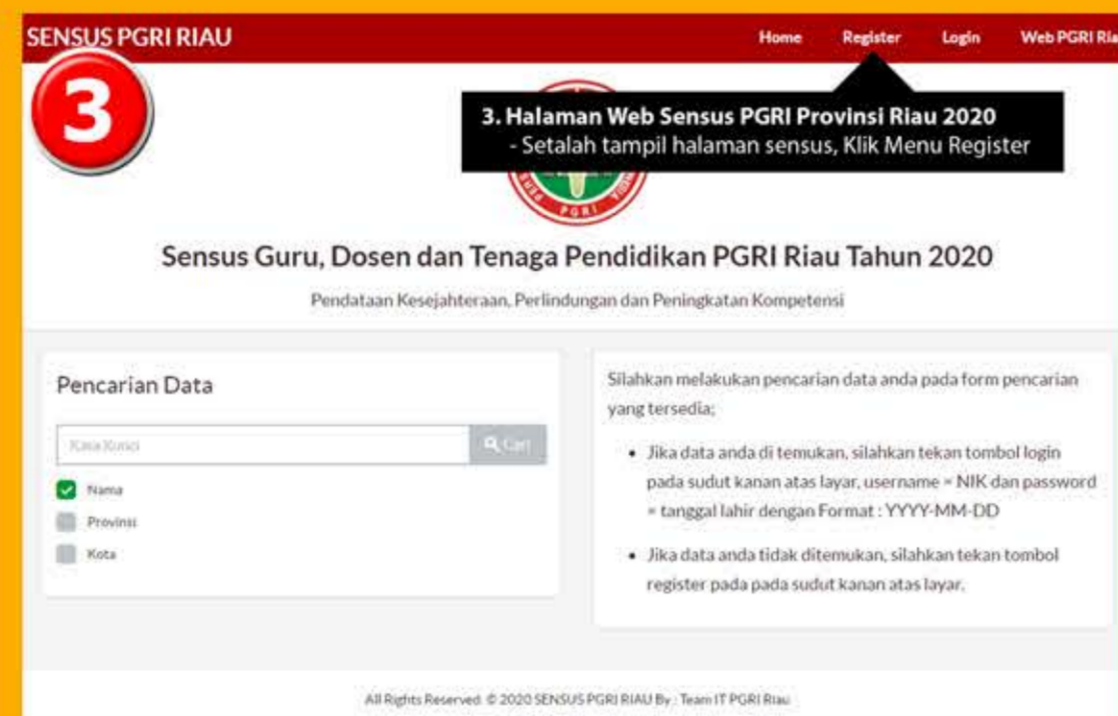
SENSUS PGRI RIAU

Home Register Login Web PGRI Ria

3

3. Halaman Web Sensus PGRI Provinsi Riau 2020
- Setalah tampil halaman sensus, Klik Menu Register

PGRI

Sensus Guru, Dosen dan Tenaga Pendidikan PGRI Riau Tahun 2020

Pendataan Kesejahteraan, Perlindungan dan Peningkatan Kompetensi

Pencarian Data

Kata Kunci

Cari

Nama

Provinsi

Kota

Silahkan melakukan pencarian data anda pada form pencarian yang tersedia;

- Jika data anda di temukan, silahkan tekan tombol login pada sudut kanan atas layar, username = NIK dan password = tanggal lahir dengan Format : YYYY-MM-DD
- Jika data anda tidak ditemukan, silahkan tekan tombol register pada pada sudut kanan atas layar.

All Rights Reserved © 2020 SENSUS PGRI RIAU By : Team IT PGRI Riau